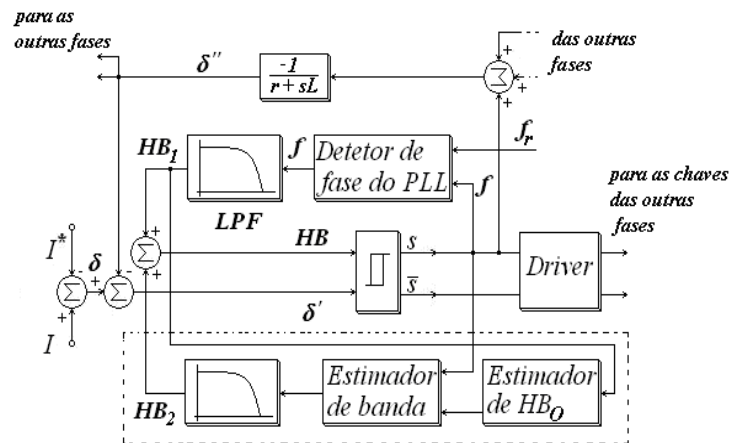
para as outras fases

$\delta''$

$\frac{-1}{r+sL}$

das outras fases

$HB_1$

$f$

Detetor de fase do PLL

$f_r$

$f$

LPF

para as chaves das outras fases

$I^*$

$\delta$

HB

$s$

$\overline{s}$

Driver

$\delta'$

$I$

$HB_2$

Estimador de banda

Estimador de $HB_O$